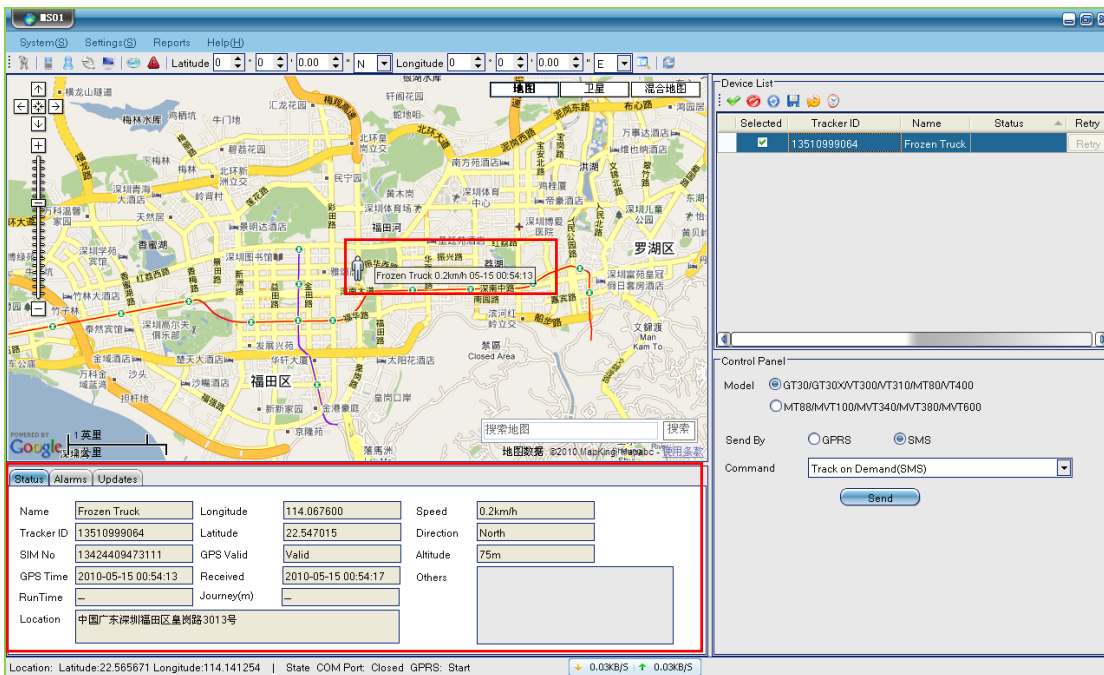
IS01

System(S) Settings(S) Reports Help(H)

Latitude 0 ° 0 ' 0.00 " N Longitude 0 ° 0 ' 0.00 " E

地图 卫星 混合地图

横龙山隧道 梅林水库 汇龙花园 梅林关 轩阁花园 牛门地 北环大道 荔枝林 碧荔花园 北环立交 南方酒店 深圳市委 莲花山公园 福田河 福田区 罗湖区 深圳体育场 深圳图书馆 振华路 深南大道 深南中路 华强北 滨河路 笋岗 洪湖 东门 深圳书城 深圳博物馆 深圳火车站 皇岗 新洲 景田 香蜜湖 竹林 车公庙 金地 福民 上沙 沙头 下沙 石厦 华侨城 深圳大学 新家园 京隆苑 落马洲 皇岗口岸 罗湖口岸 文锦渡 Man Kam To 人民公园 东湖 布心路 泥岗 笔架山 八卦岭 园岭 华强北 荔园 燕南 岗厦 会展中心 莲花北 景田 香梅北 安托山 侨香 香蜜 购物公园 福田口岸 Closed Area

Frozen Truck 0.2km/h 05-15 00:54:13

搜索地图 搜索

1 英里
2 公里

地图数据 ©2010 Mapking, Mapabc - 使用条款

Device List

| Selected | Tracker ID | Name | Status | Retry |
|---|---|---|---|---|
| ☑ | 13510999064 | Frozen Truck | | Retry |

Control Panel

Model ◉ GT30/GT30X/VT300/VT310/MT80/VT400
○ MT88/MVT100/MVT340/MVT380/MVT600

Send By ○ GPRS ◉ SMS

Command Track on Demand(SMS)

Send

Status Alarms Updates

| | | | | | |
|---|---|---|---|---|---|
| Name | Frozen Truck | Longitude | 114.067600 | Speed | 0.2km/h |
| Tracker ID | 13510999064 | Latitude | 22.547015 | Direction | North |
| SIM No | 13424409473111 | GPS Valid | Valid | Altitude | 75m |
| GPS Time | 2010-05-15 00:54:13 | Received | 2010-05-15 00:54:17 | Others | |
| RunTime | -- | Journey(m) | -- | | |
| Location | 中国广东深圳福田区皇岗路3013号 | | | | |

Location: Latitude:22.565671 Longitude:114.141254 | State COM Port: Closed GPRS: Start | 0.03KB/S 0.03KB/S